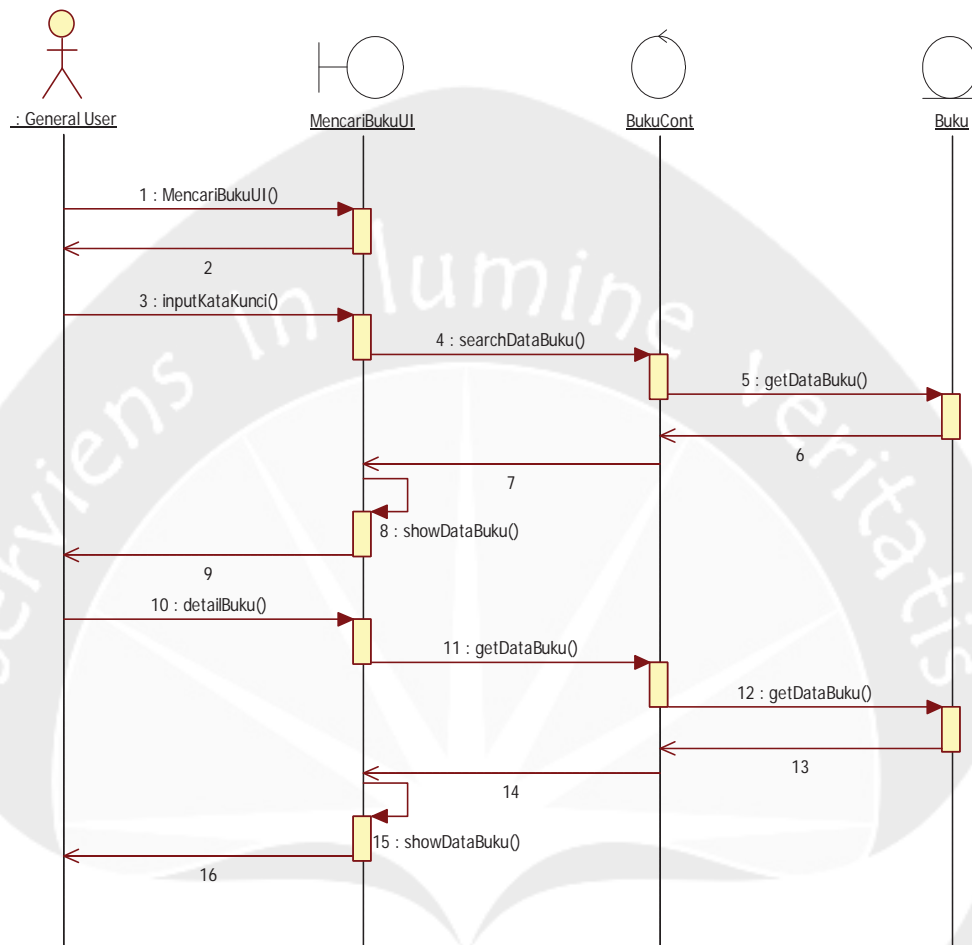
: General User

MencariBukuUI

BukuCont

Buku

1 : MencariBukuUI()

2

3 : inputKataKunci()

4 : searchDataBuku()

5 : getDataBuku()

6

7

8 : showDataBuku()

9

10 : detailBuku()

11 : getDataBuku()

12 : getDataBuku()

13

14

15 : showDataBuku()

16

Serviens in lumine veritatis